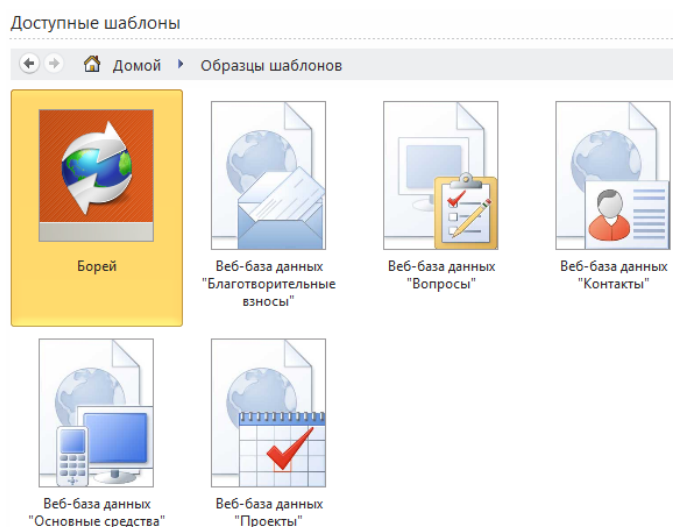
Доступные шаблоны

Домой ▸ Образцы шаблонов

Борей

Веб-база данных "Благотворительные взносы"

Веб-база данных "Вопросы"

Веб-база данных "Контакты"

Веб-база данных "Основные средства"

Веб-база данных "Проекты"